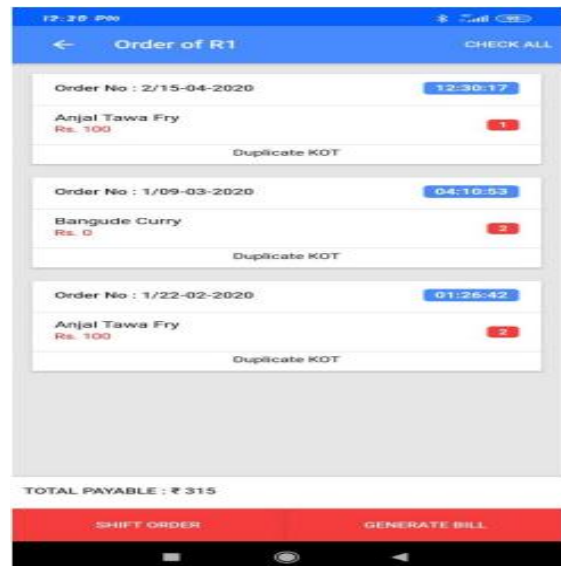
12:28 PM

←  Order of R1  CHECK ALL

Order No : 2/15-04-2020  12:30:17

Anjal Tawa Fry
Rs. 100  1

Duplicate KOT

Order No : 1/09-03-2020  04:10:53

Bangude Curry
Rs. 0  3

Duplicate KOT

Order No : 1/22-02-2020  01:26:42

Anjal Tawa Fry
Rs. 100  2

Duplicate KOT

TOTAL PAYABLE : ₹ 315

SHIFT ORDER  GENERATE BILL